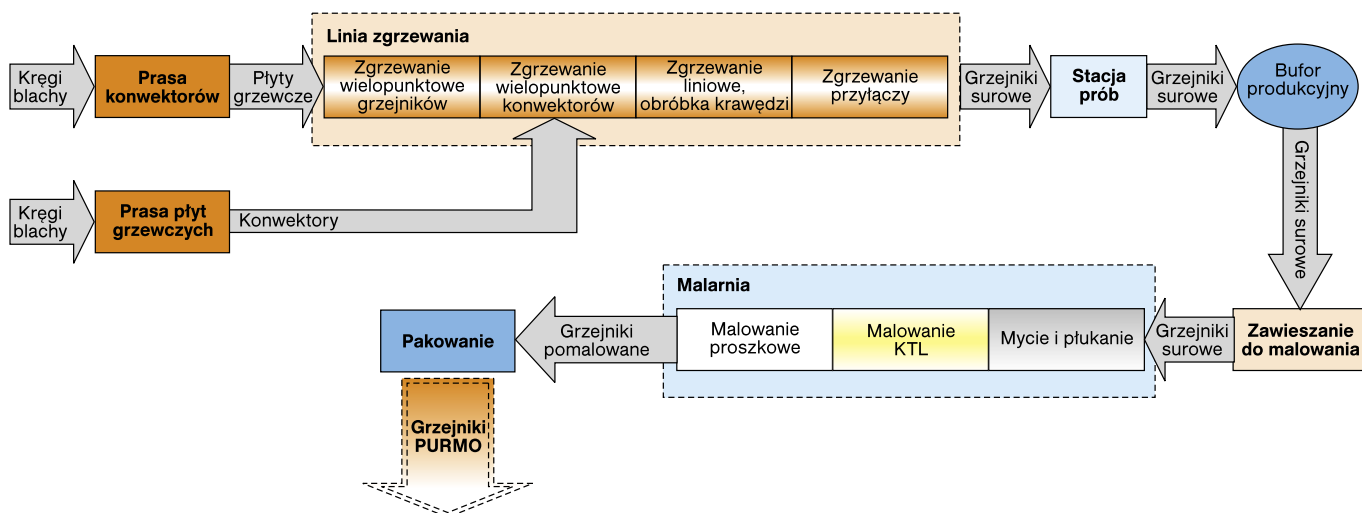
Kręgi blachy

Prasa konwektorów

Płyty grzewcze

Linia zgrzewania

Zgrzewanie wielopunktowe grzejników

Zgrzewanie wielopunktowe konwektorów

Zgrzewanie liniowe, obróbka krawędzi

Zgrzewanie przyłączy

Grzejniki surowe

Stacja prób

Grzejniki surowe

Bufor produkcyjny

Kręgi blachy

Prasa płyt grzewczych

Konwektory

Grzejniki surowe

Malarnia

Pakowanie

Grzejniki pomalowane

Malowanie proszkowe

Malowanie KTL

Mycie i płukanie

Grzejniki surowe

Zawieszanie do malowania

Grzejniki PURMO